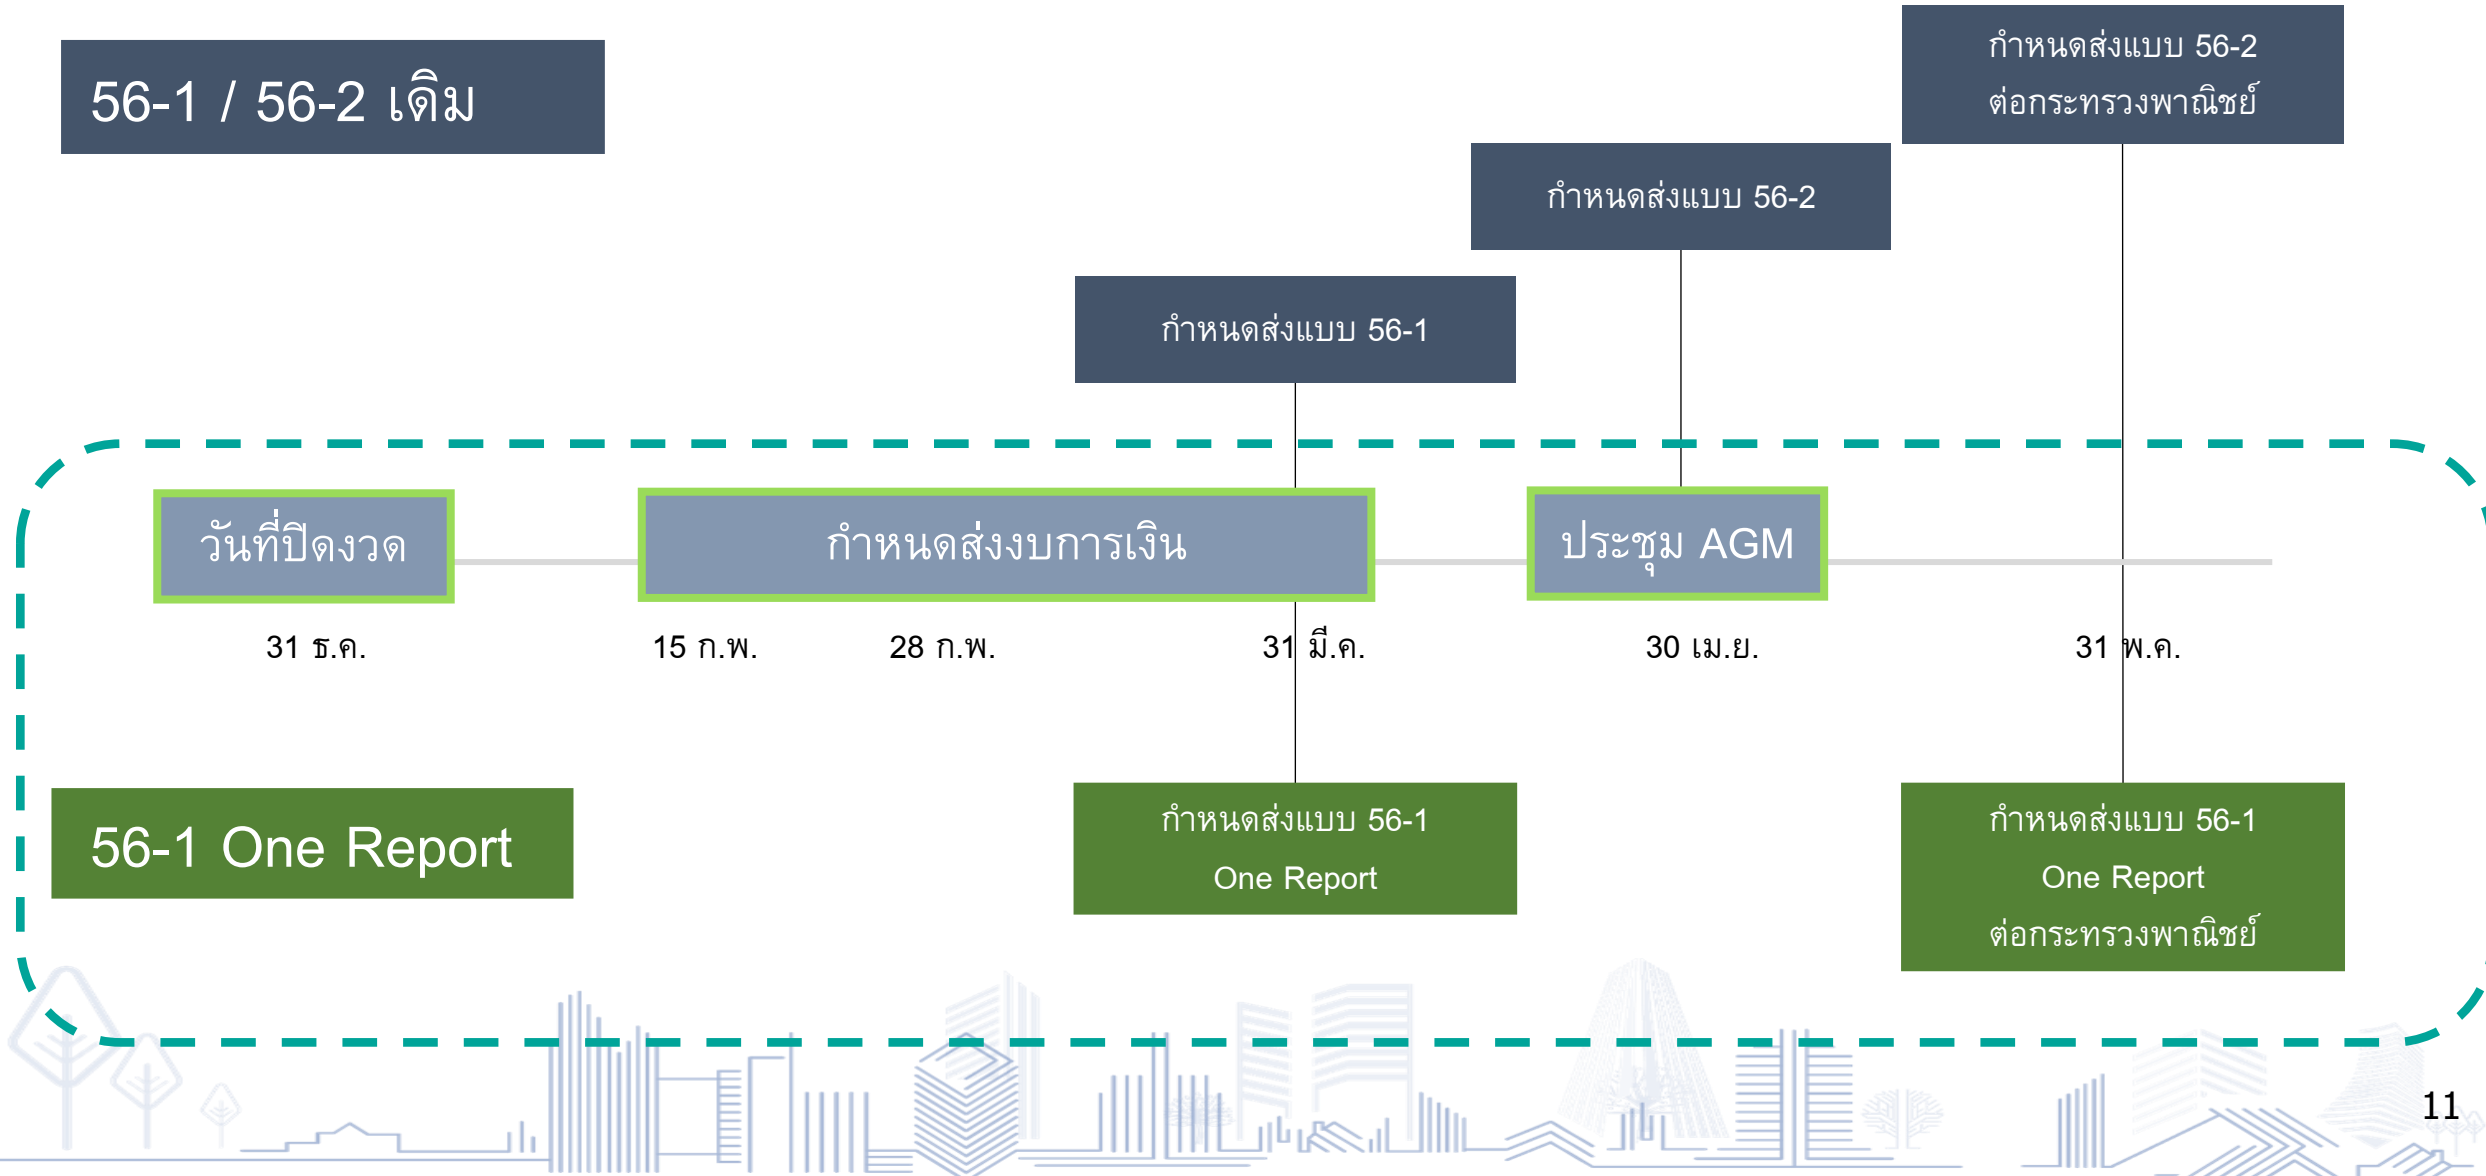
56-1 / 56-2 เดิม

กำหนดส่งแบบ 56-2 ต่อกระทรวงพาณิชย์

กำหนดส่งแบบ 56-2

กำหนดส่งแบบ 56-1

วันที่ปิดงวด

กำหนดส่งงบการเงิน

ประชุม AGM

31 ธ.ค.

15 ก.พ.

28 ก.พ.

31 มี.ค.

30 เม.ย.

31 พ.ค.

56-1 One Report

กำหนดส่งแบบ 56-1 One Report

กำหนดส่งแบบ 56-1 One Report ต่อกระทรวงพาณิชย์

11